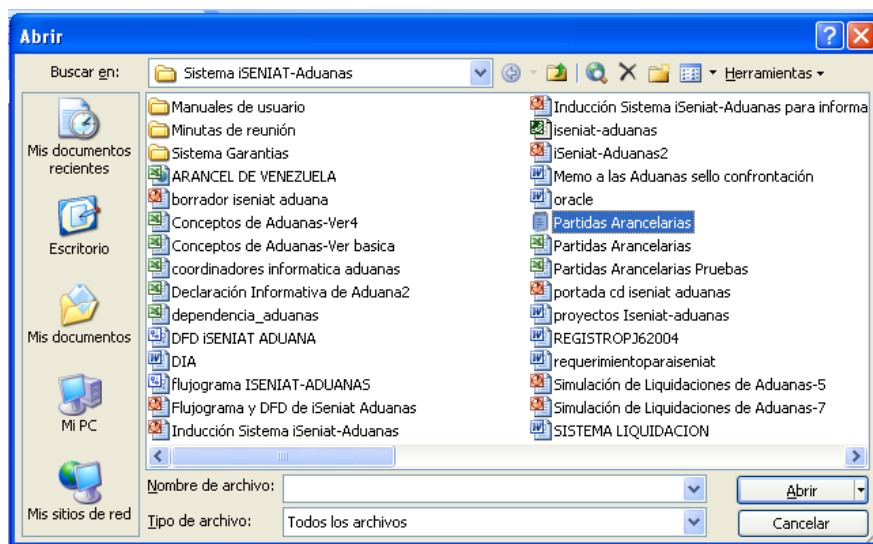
Abrir

Buscar en: Sistema iSENIAT-Aduanas

Herramientas

Mis documentos recientes

Escritorio

Mis documentos

Mi PC

Mis sitios de red

Manuales de usuario
Minutas de reunión
Sistema Garantias
ARANCEL DE VENEZUELA
borrador iseniat aduana
Conceptos de Aduanas-Ver4
Conceptos de Aduanas-Ver basica
coordinadores informatica aduanas
Declaración Informativa de Aduana2
dependencia_aduanas
DFD iSENIAT ADUANA
DIA
flujograma ISENIAT-ADUANAS
Flujograma y DFD de iSeniat Aduanas
Inducción Sistema iSeniat-Aduanas

Inducción Sistema iSeniat-Aduanas para informa
iseniat-aduanas
iSeniat-Aduanas2
Memo a las Aduanas sello confrontación
oracle
Partidas Arancelarias
Partidas Arancelarias
Partidas Arancelarias Pruebas
portada cd iseniat aduanas
proyectos Iseniat-aduanas
REGISTROPJ62004
requerimientoparaiseniat
Simulación de Liquidaciones de Aduanas-5
Simulación de Liquidaciones de Aduanas-7
SISTEMA LIQUIDACION

Nombre de archivo:
Tipo de archivo: Todos los archivos

Abrir
Cancelar